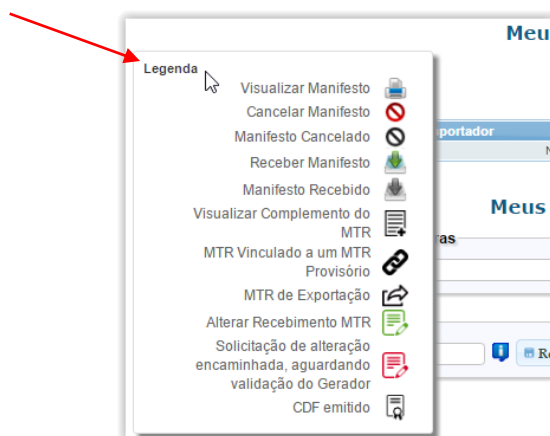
Meu

Legenda

Visualizar Manifesto

Cancelar Manifesto

Manifesto Cancelado

Receber Manifesto

Manifesto Recebido

Visualizar Complemento do MTR

MTR Vinculado a um MTR Provisório

MTR de Exportação

Alterar Recebimento MTR

Solicitação de alteração encaminhada, aguardando validação do Gerador

CDF emitido

portador

N

Meus

ras

Re